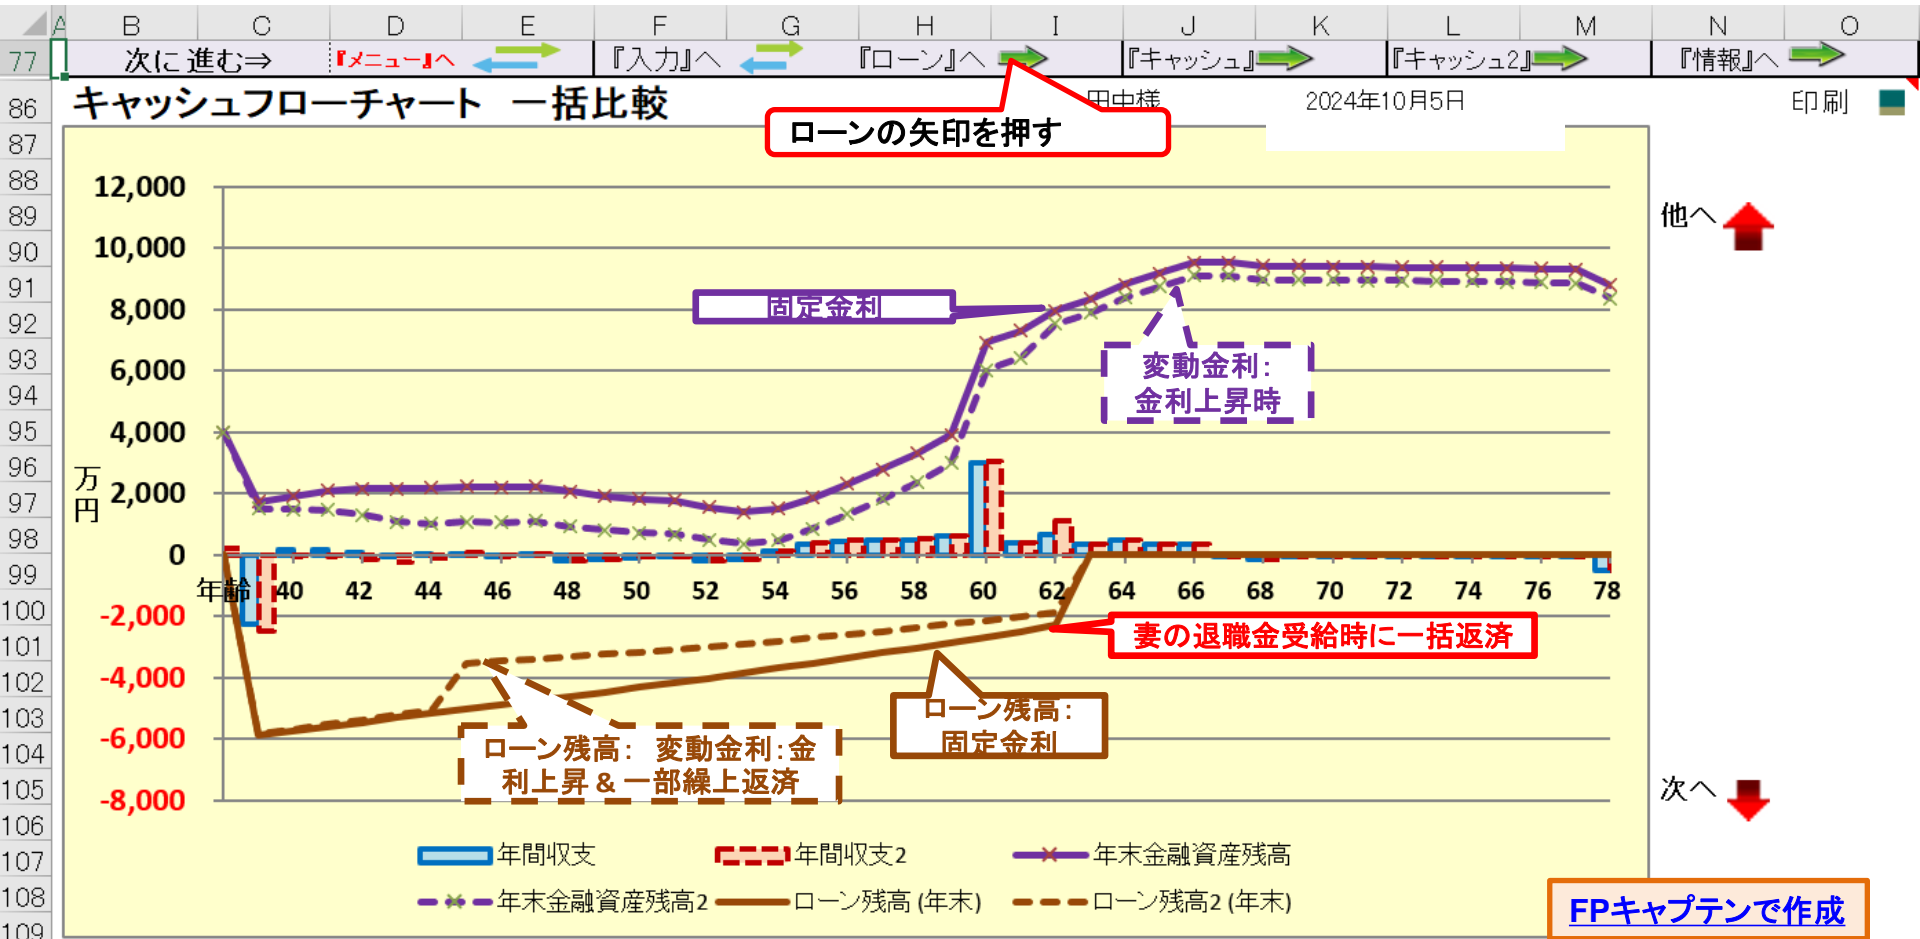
A B C D E F G H I J K L M N O

77 次に進む⇒ 『メニュー』へ 『入力』へ 『ローン』へ 『キャッシュ』 『キャッシュ2』 『情報』へ

86 キャッシュフローチャート 一括比較 田中様 2024年10月5日 印刷

ローンの矢印を押す

87
88
89
90
91
92
93
94
95
96
97
98
99
100
101
102
103
104
105
106
107
108
109

12,000
10,000
8,000
6,000
4,000
2,000
0
-2,000
-4,000
-6,000
-8,000

万円

年齢 40 42 44 46 48 50 52 54 56 58 60 62 64 66 68 70 72 74 76 78

固定金利

変動金利：金利上昇時

妻の退職金受給時に一括返済

ローン残高：固定金利

ローン残高： 変動金利：金利上昇＆一部繰上返済

年間収支 年間収支2 年末金融資産残高

年末金融資産残高2 ローン残高 (年末) ローン残高2 (年末)

他へ

次へ

FPキャプテンで作成